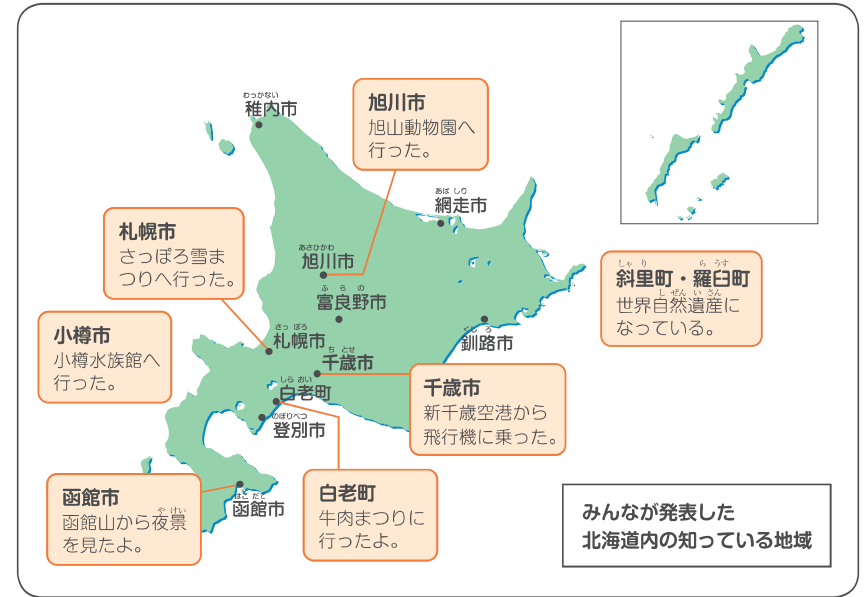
わっかない
稚内市

旭川市
旭山動物園へ行った。

あばしり
網走市

札幌市
さっぽろ雪まつりへ行った。

あさひかわ
旭川市

しゃり　らうす
斜里町・羅臼町
しぜんいさん
世界自然遺産になっている。

ふらの
富良野市

小樽市
小樽水族館へ行った。

さっぽろ
札幌市

くしろ
釧路市

ちとせ
千歳市

しらおい
白老町

千歳市
新千歳空港から飛行機に乗った。

のぼりべつ
登別市

函館市
やけい
函館山から夜景を見たよ。

はこだて
函館市

白老町
牛肉まつりに行ったよ。

みんなが発表した
北海道内の知っている地域